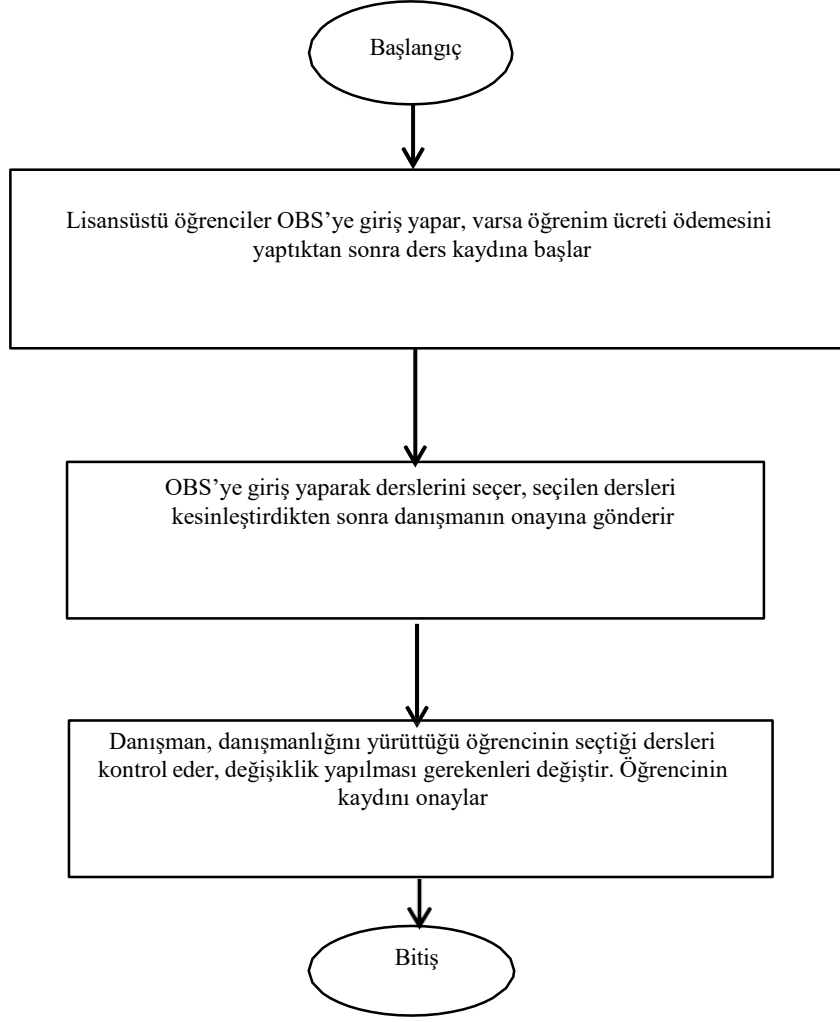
Başlangıç

Lisansüstü öğrenciler OBS'ye giriş yapar, varsa öğrenim ücreti ödemesini yaptıktan sonra ders kaydına başlar

OBS'ye giriş yaparak derslerini seçer, seçilen dersleri kesinleştirdikten sonra danışmanın onayına gönderir

Danışman, danışmanlığını yürüttüğü öğrencinin seçtiği dersleri kontrol eder, değişiklik yapılması gerekenleri değiştir. Öğrencinin kaydını onaylar

Bitiş